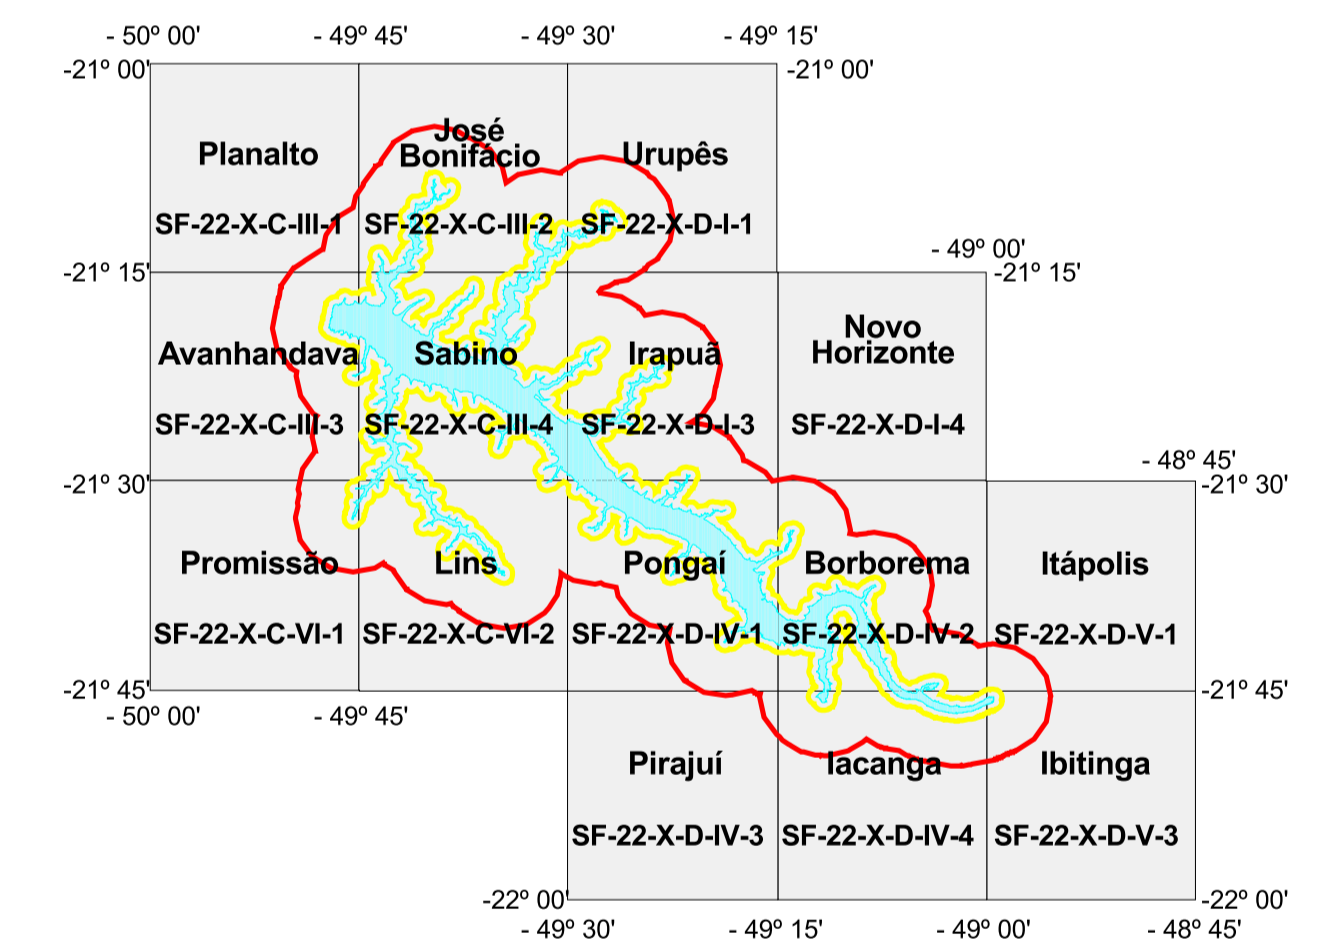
- 50º 00'
- 49º 45'
- 49º 30'
- 49º 15'
-21º 00'
-21º 00'

| Planalto SF-22-X-C-III-1 | José Bonifácio SF-22-X-C-III-2 | Urupês SF-22-X-D-I-1 | | |
|---|---|---|---|---|
| Avanhandava SF-22-X-C-III-3 | Sabino SF-22-X-C-III-4 | Irapuã SF-22-X-D-I-3 | Novo Horizonte SF-22-X-D-I-4 | |
| Promissão SF-22-X-C-VI-1 | Lins SF-22-X-C-VI-2 | Pongaí SF-22-X-D-IV-1 | Borborema SF-22-X-D-IV-2 | Itápolis SF-22-X-D-V-1 |
| | | Pirajuí SF-22-X-D-IV-3 | Iacanga SF-22-X-D-IV-4 | Ibitinga SF-22-X-D-V-3 |

- 49º 00'
-21º 15'
-21º 15'
- 48º 45'
-21º 30'
-21º 30'
-21º 45'
-21º 45'
- 50º 00'
- 49º 45'
-22º 00'
-22º 00'
- 49º 30'
- 49º 15'
- 49º 00'
- 48º 45'